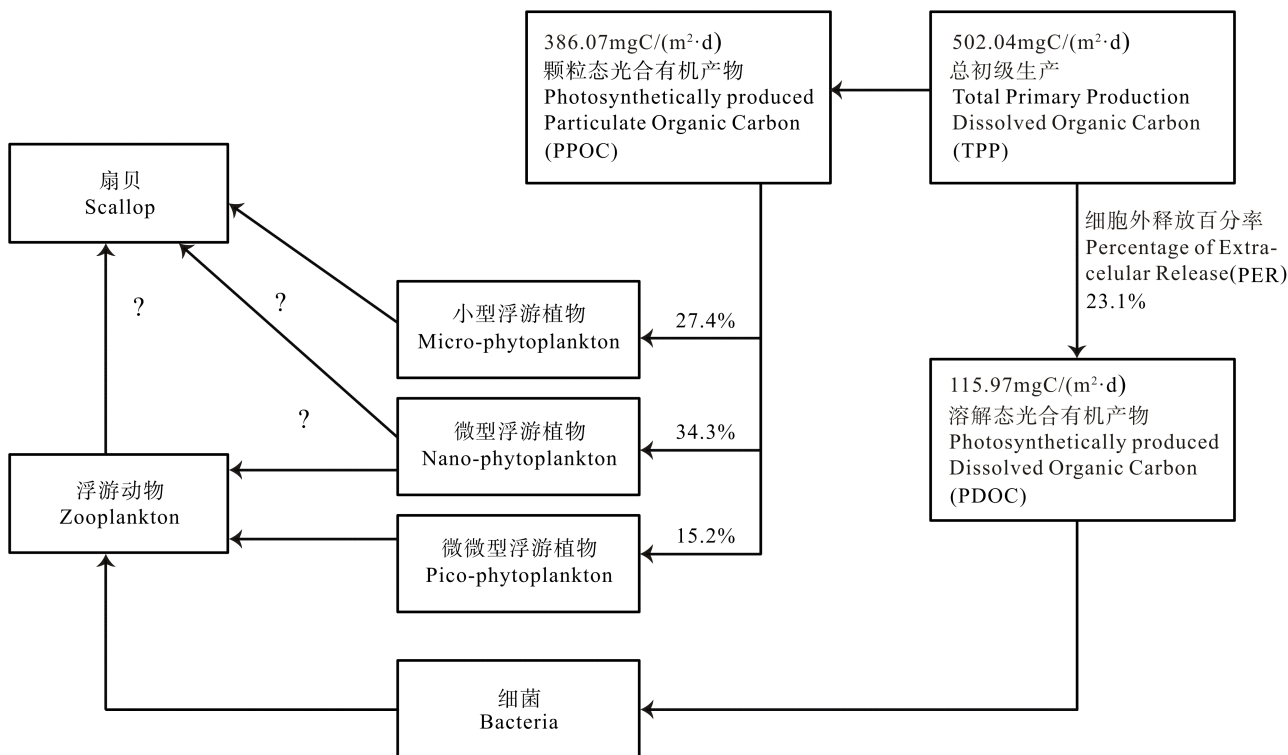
386.07mgC/(m²·d)
颗粒态光合有机产物
Photosynthetically produced
Particulate Organic Carbon
(PPOC)

502.04mgC/(m²·d)
总初级生产
Total Primary Production
Dissolved Organic Carbon
(TPP)

扇贝
Scallop

细胞外释放百分率
Percentage of Extracelular Release(PER)
23.1%

?

?

小型浮游植物
Micro-phytoplankton

27.4%

115.97mgC/(m²·d)
溶解态光合有机产物
Photosynthetically produced
Dissolved Organic Carbon
(PDOC)

?

微型浮游植物
Nano-phytoplankton

34.3%

浮游动物
Zooplankton

微微型浮游植物
Pico-phytoplankton

15.2%

细菌
Bacteria